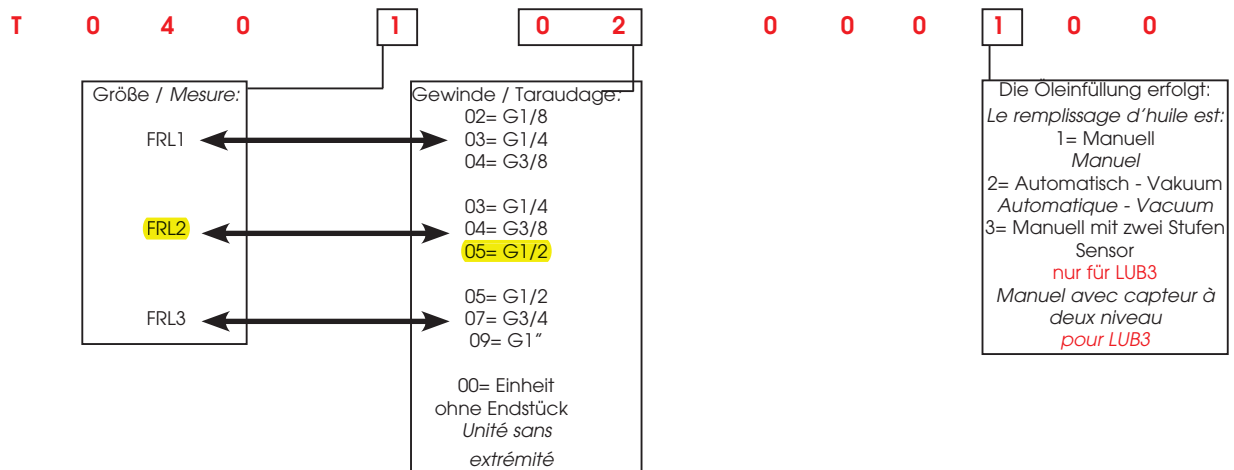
T 0 4 0 1 0 2 0 0 0 1 0 0

Größe / *Mesure:*

FRL1

FRL2

FRL3

Gewinde / Taraudage:

02= G1/8
03= G1/4
04= G3/8

03= G1/4
04= G3/8
05= G1/2

05= G1/2
07= G3/4
09= G1"

00= Einheit ohne Endstück
*Unité sans extrémité*

Die Öleinfüllung erfolgt:
*Le remplissage d'huile est:*
1= Manuell
*Manuel*
2= Automatisch - Vakuum
*Automatique - Vacuum*
3= Manuell mit zwei Stufen Sensor
nur für LUB3
*Manuel avec capteur à deux niveau*
*pour LUB3*